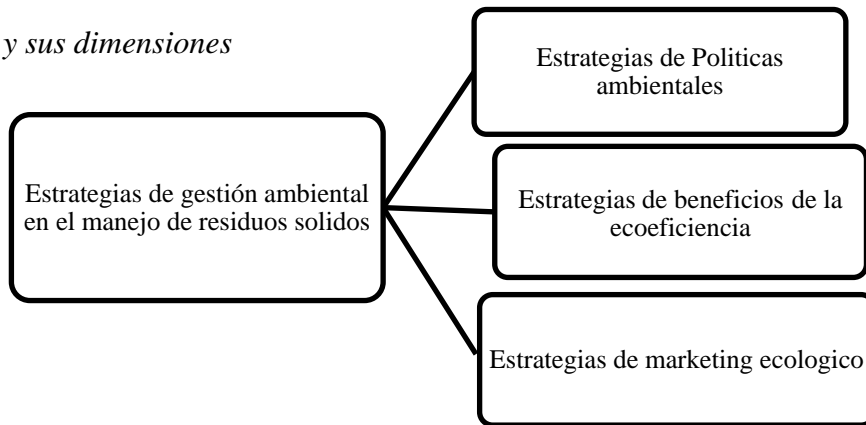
y sus dimensiones

Estrategias de gestión ambiental en el manejo de residuos solidos

Estrategias de Politicas ambientales

Estrategias de beneficios de la ecoeficiencia

Estrategias de marketing ecologico